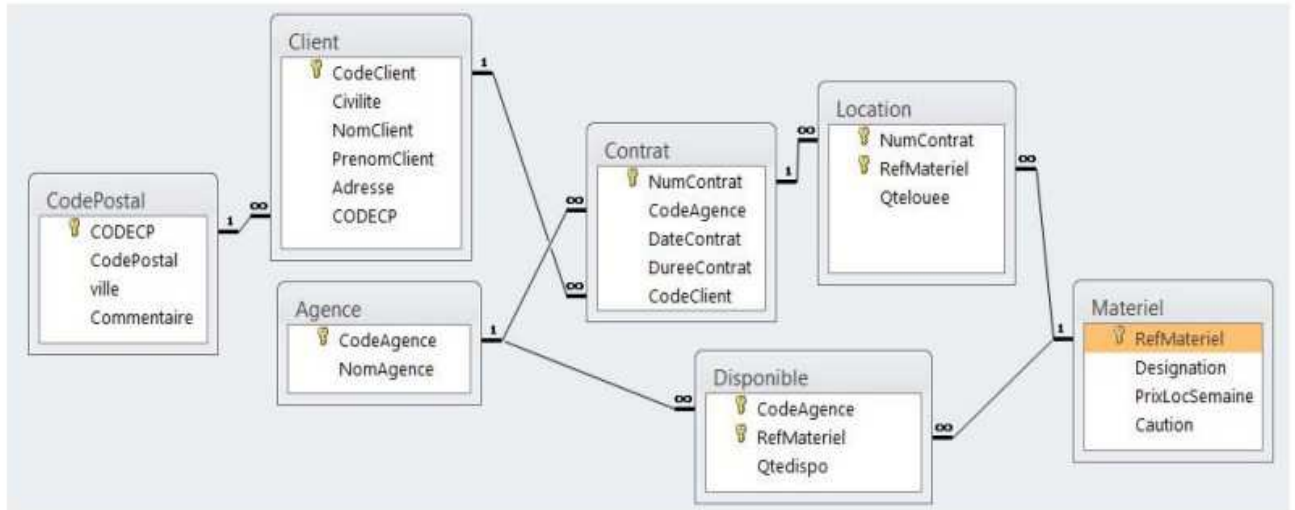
Client
CodeClient
Civilite
NomClient
PrenomClient
Adresse
CODECP

CodePostal
CODECP
CodePostal
ville
Commentaire

Contrat
NumContrat
CodeAgence
DateContrat
DureeContrat
CodeClient

Location
NumContrat
RefMateriel
Qtelouee

Agence
CodeAgence
NomAgence

Disponible
CodeAgence
RefMateriel
Qtedispo

Materiel
RefMateriel
Designation
PrixLocSemaine
Caution

1
∞
1
∞
∞
1
∞
1
∞
1
∞
1
∞
1